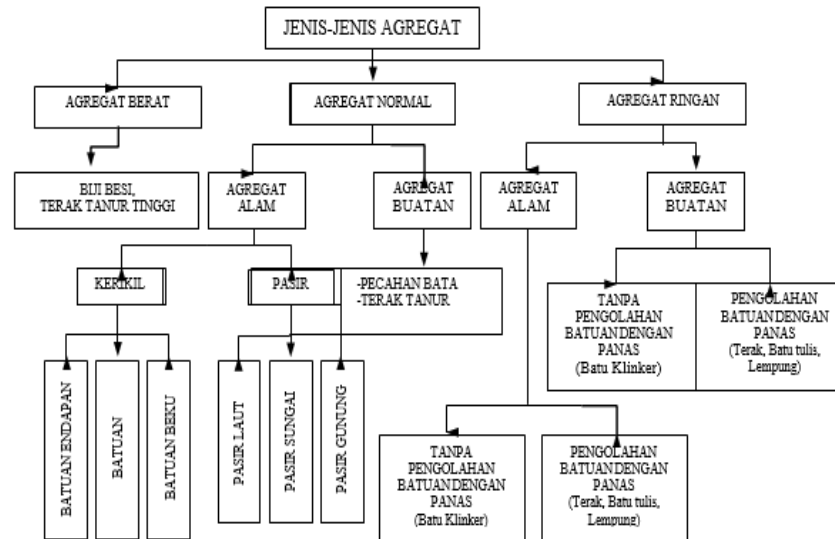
JENIS-JENIS AGREGAT

AGREGAT BERAT

AGREGAT NORMAL

AGREGAT RINGAN

BIJI BESI, TERAK TANUR TINGGI

AGREGAT ALAM

AGREGAT BUATAN

AGREGAT ALAM

AGREGAT BUATAN

KERIKIL

PASIR

-PECAHAN BATA
-TERAK TANUR

TANPA PENGOLAHAN BATUANDENGAN PANAS (Batu Klinker)

PENGOLAHAN BATUANDENGAN PANAS (Terak, Batu tulis, Lempung)

BATUAN ENDAPAN

BATUAN

BATUAN BEKU

PASIR LAUT

PASIR SUNGAI

PASIR GUNUNG

TANPA PENGOLAHAN BATUANDENGAN PANAS (Batu Klinker)

PENGOLAHAN BATUANDENGAN PANAS (Terak, Batu tulis, Lempung)